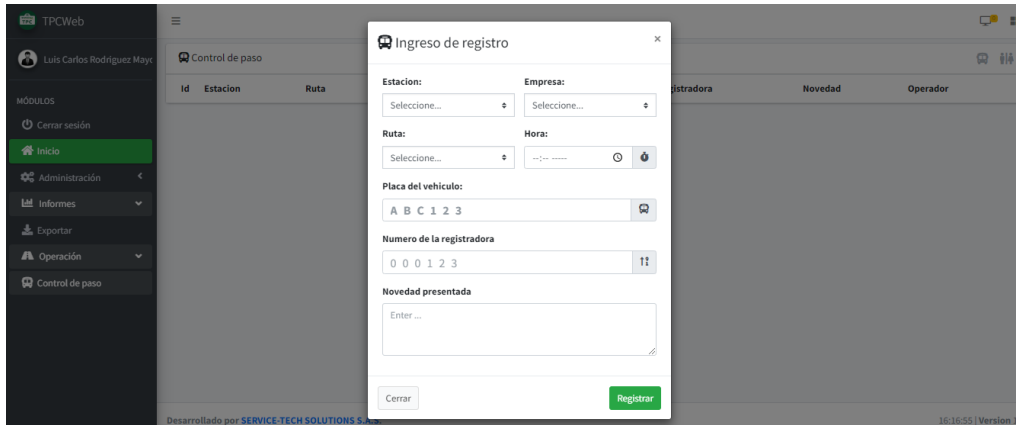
TPCWeb

Luis Carlos Rodriguez Mayo

MÓDULOS

Cerrar sesión

Inicio

Administración

Informes

Exportar

Operación

Control de paso

Control de paso

| Id | Estacion | Ruta | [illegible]gistradora | Novedad | Operador |
|---|---|---|---|---|---|

Ingreso de registro

×

Estacion:

Seleccione...

Empresa:

Seleccione...

Ruta:

Seleccione...

Hora:

--:-- -----

Placa del vehiculo:

A B C 1 2 3

Numero de la registradora

0 0 0 1 2 3

Novedad presentada

Enter ...

Cerrar

Registrar

Desarrollado por SERVICE-TECH SOLUTIONS S.A.S.

16:16:55 | Version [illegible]